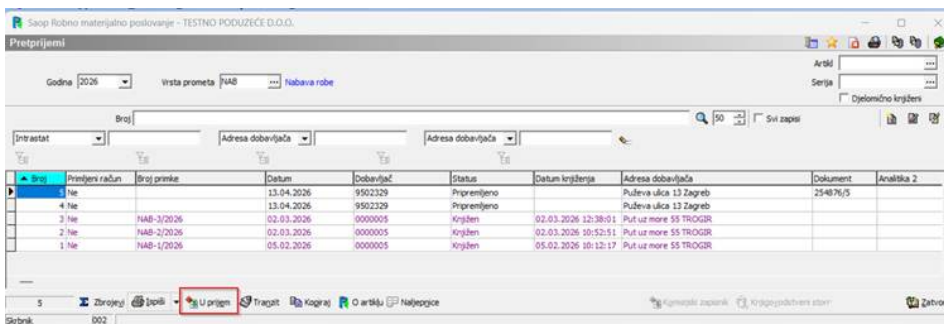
Saop Robno materijalno poslovanje - TESTNO PODUZEĆE D.O.O.

Pretprijemi

Godina 2026
Vrsta prometa NAB ... Nabava robe

Artikl
Serija
Djelomično knjiženi

Broj
50
Svi zapisi

Intrastat
Adresa dobavljača
Adresa dobavljača

| Broj | Primljeni račun | Broj primke | Datum | Dobavljač | Status | Datum knjiženja | Adresa dobavljača | Dokument | Analitika 2 |
|---|---|---|---|---|---|---|---|---|---|
| 5 | Ne | | 13.04.2026 | 9502329 | Pripremljeno | | Puževa ulica 13 Zagreb | 254876/5 | |
| 4 | Ne | | 13.04.2026 | 9502329 | Pripremljeno | | Puževa ulica 13 Zagreb | | |
| 3 | Ne | NAB-3/2026 | 02.03.2026 | 0000005 | Knjižen | 02.03.2026 12:38:01 | Put uz more 55 TROGIR | | |
| 2 | Ne | NAB-2/2026 | 02.03.2026 | 0000005 | Knjižen | 02.03.2026 10:52:51 | Put uz more 55 TROGIR | | |
| 1 | Ne | NAB-1/2026 | 05.02.2026 | 0000005 | Knjižen | 05.02.2026 10:12:17 | Put uz more 55 TROGIR | | |

5
Zbrojevi
Ispisi
U prijem
Trazit
Kopiraj
O artiklu
Naljepnice
Kumulativni zapisnik
Knjigovodstveni stornı
Zatvori

Skrbnik
002